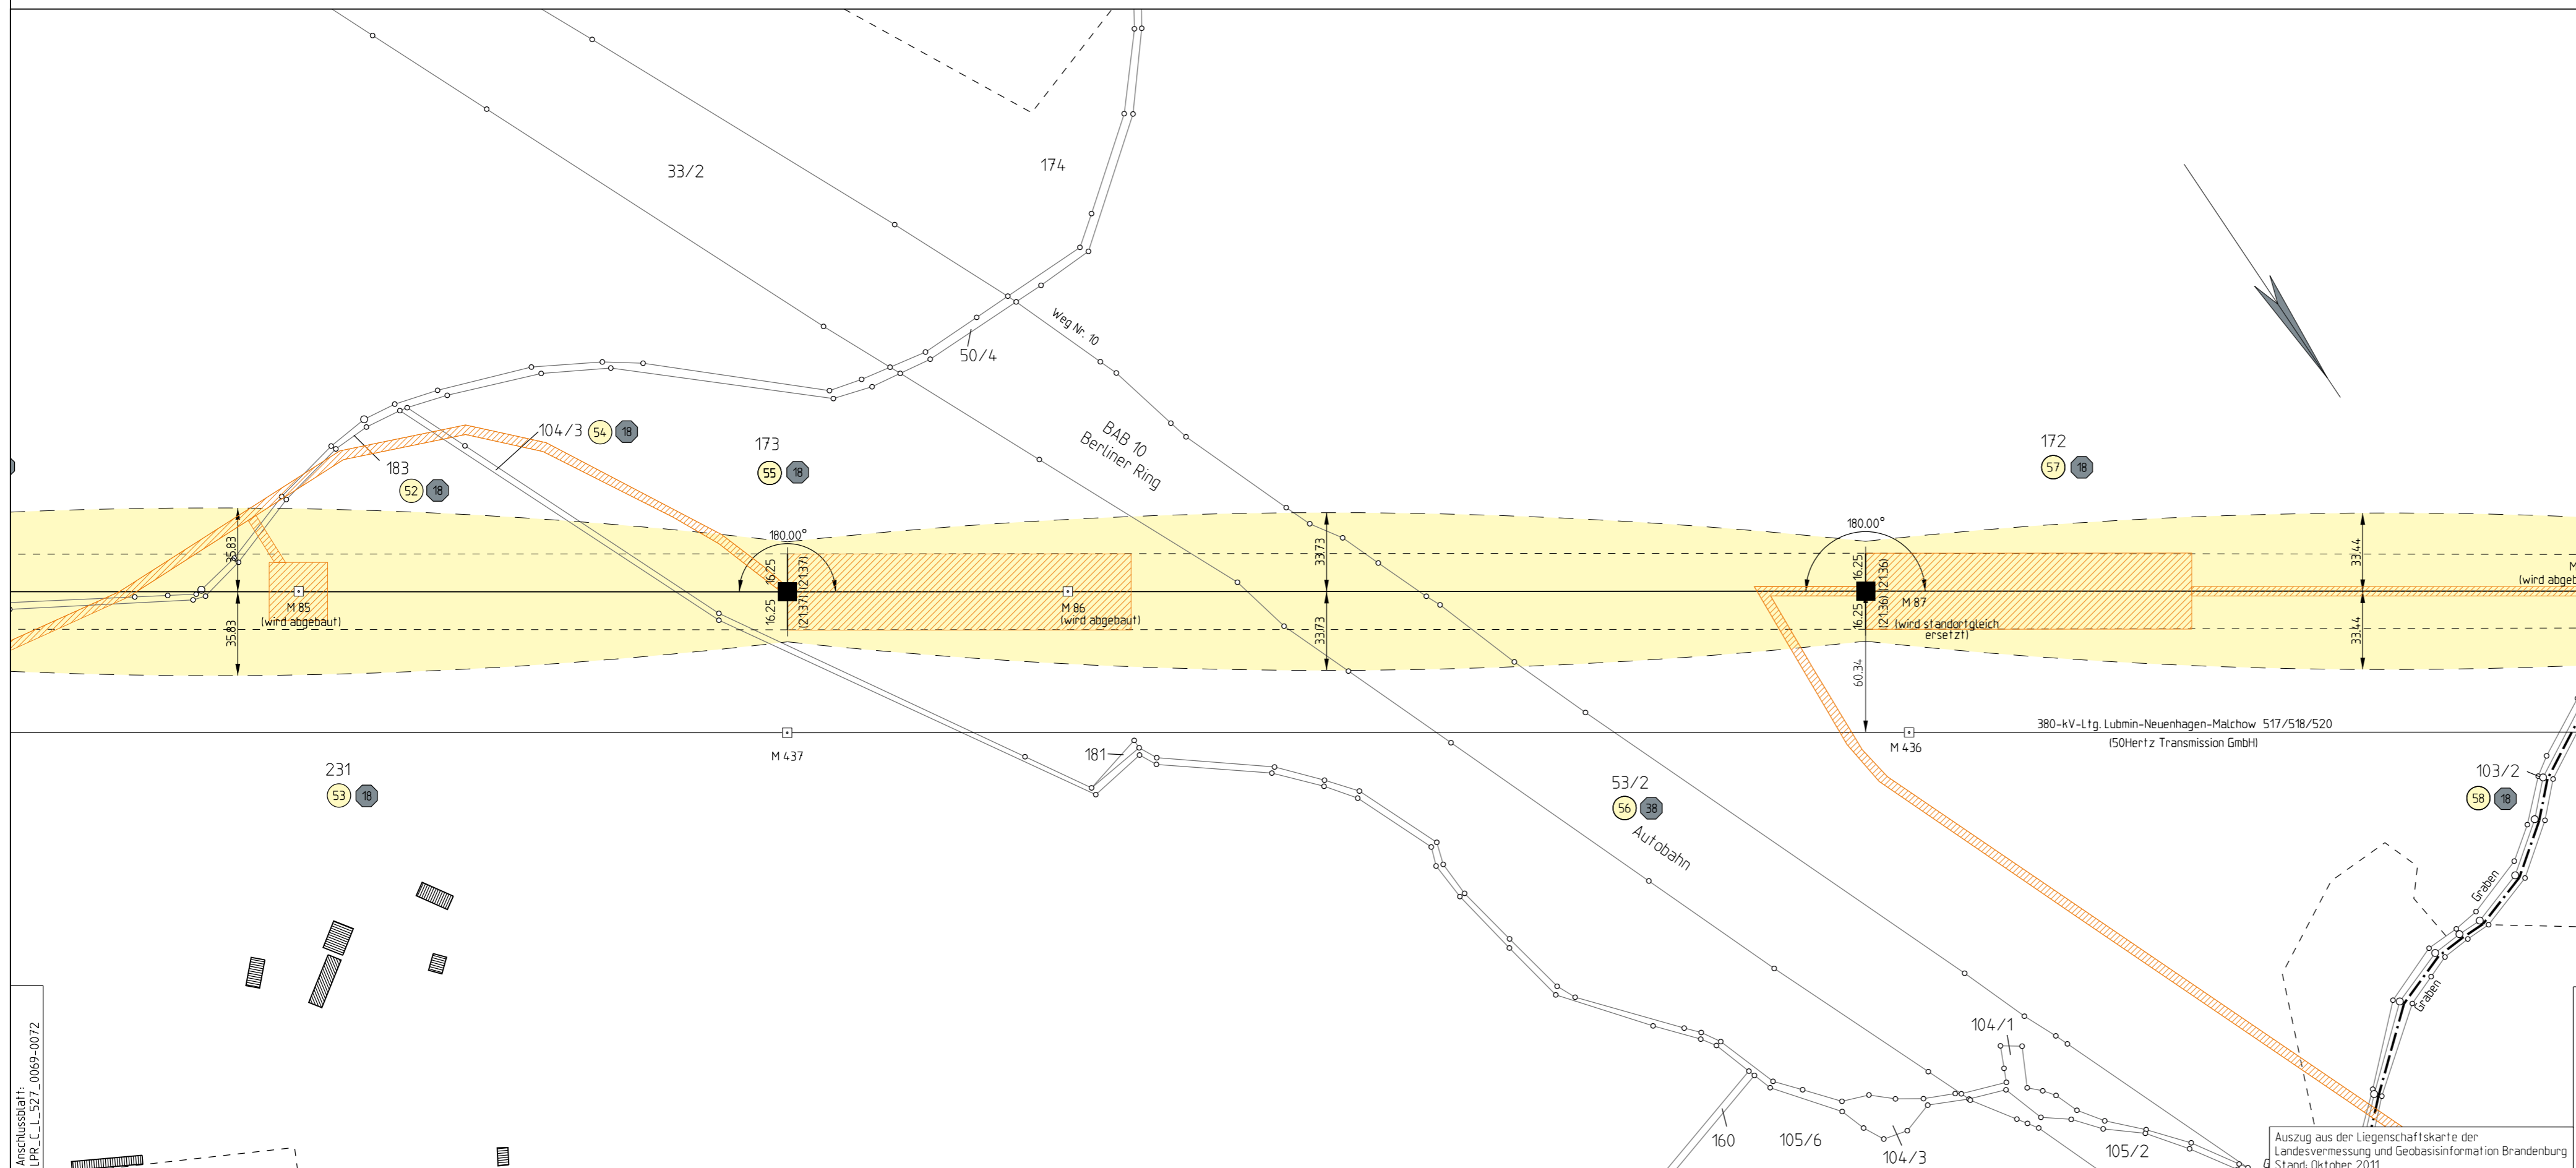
33/2

174

Weg Nr. 10

50/4

BAB 10
Berliner Ring

104/3 54 18

173
55 18

172
57 18

183
52 18

180.00°

180.00°

35.83

35.83

16.25

16.25

(21.37)

(21.37)

33.73

33.73

16.25

16.25

(21.36)

(21.36)

33.44

33.44

60.34

M 85
(wird abgebaut)

M 86
(wird abgebaut)

M 87
(wird standortgleich ersetzt)

M
(wird abgeb

M 437

M 436

380-kV-Ltg. Lubmin-Neuenhagen-Malchow 517/518/520
(50Hertz Transmission GmbH)

231
53 18

181

53/2
56 38

Autobahn

103/2
58 18

Graben

Graben

104/1

160

105/6

104/3

105/2

Anschlussblatt:
LPR_C_L_527_0069-0072

Auszug aus der Liegenschaftskarte der Landesvermessung und Geobasisinformation Brandenburg
Stand: Oktober 2011